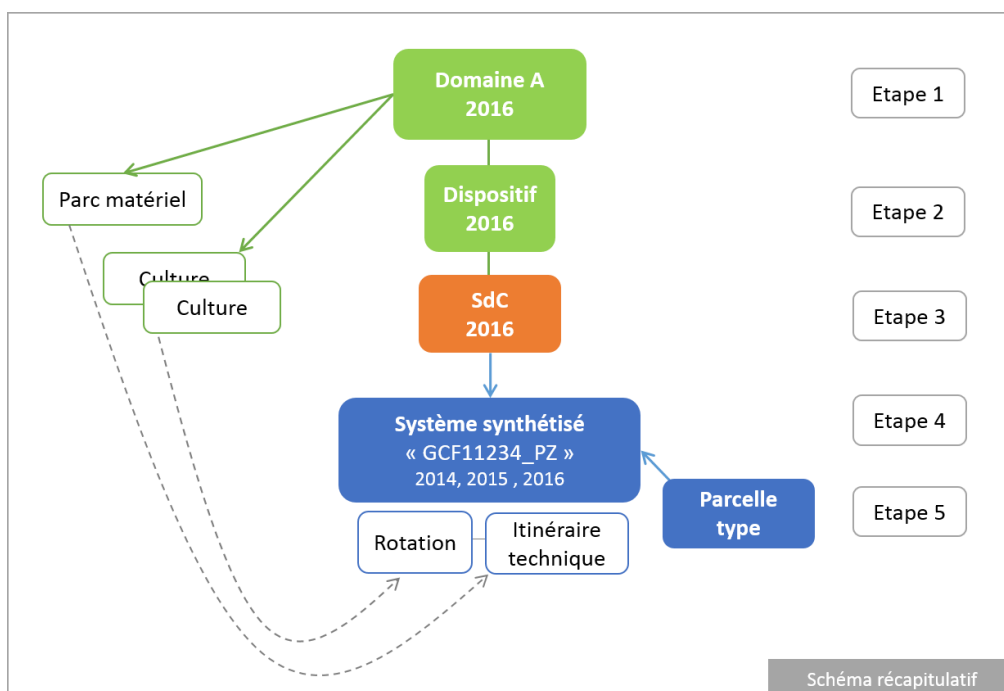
Domaine A
2016

Dispositif
2016

SdC
2016

Système synthétisé
« GCF11234_PZ »
2014, 2015 , 2016

Parc matériel

Culture

Culture

Rotation

Itinéraire technique

Parcelle type

Etape 1

Etape 2

Etape 3

Etape 4

Etape 5

Schéma récapitulatif